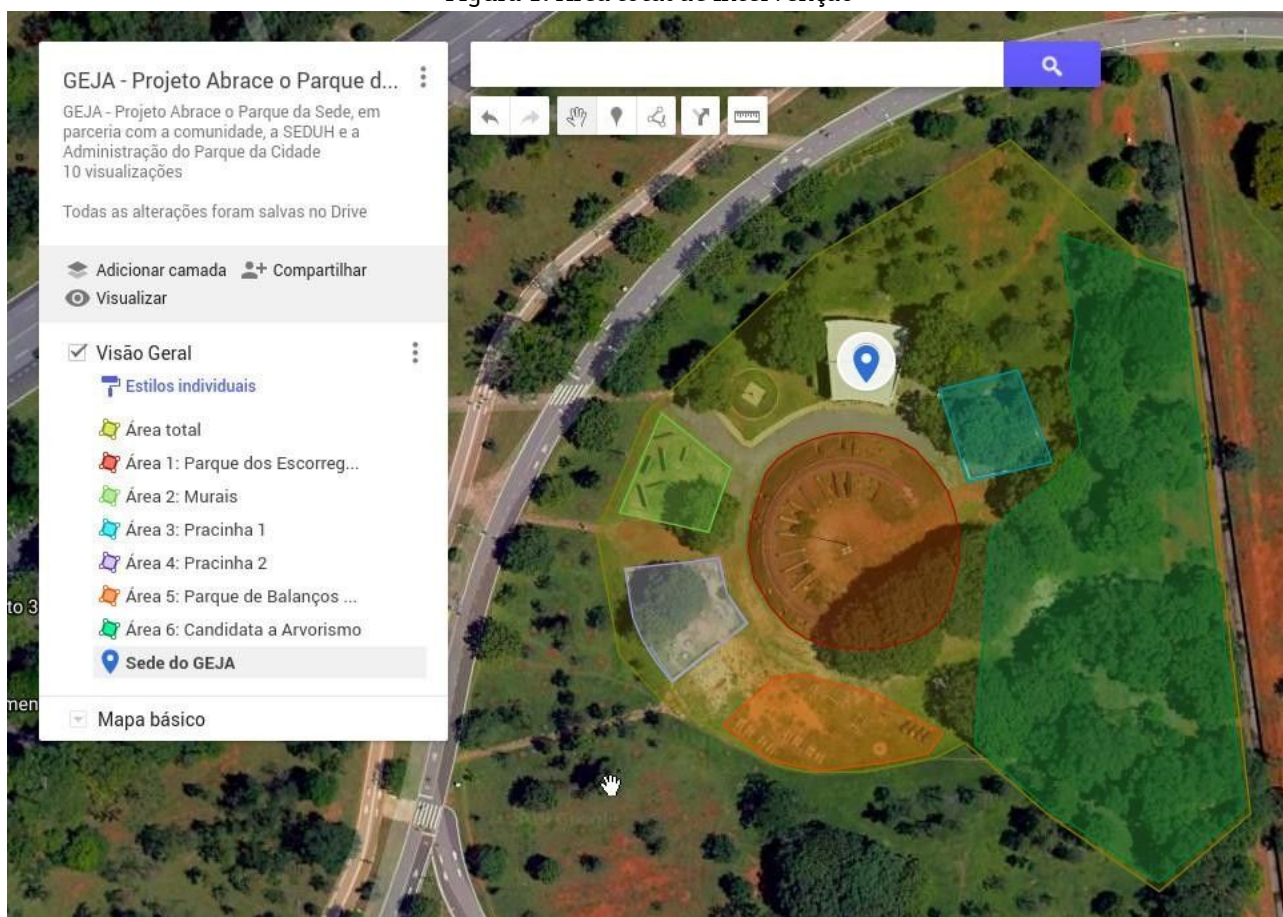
Figura 1: Área total de intervenção

GEJA - Projeto Abrace o Parque d...

GEJA - Projeto Abrace o Parque da Sede, em parceria com a comunidade, a SEDUH e a Administração do Parque da Cidade
10 visualizações

Todas as alterações foram salvas no Drive

Adicionar camada
Compartilhar
Visualizar

Visão Geral
Estilos individuais

Área total
Área 1: Parque dos Escorreg...
Área 2: Murais
Área 3: Pracinha 1
Área 4: Pracinha 2
Área 5: Parque de Balanços ...
Área 6: Candidata a Arvorismo
Sede do GEJA

Mapa básico

to 3
men